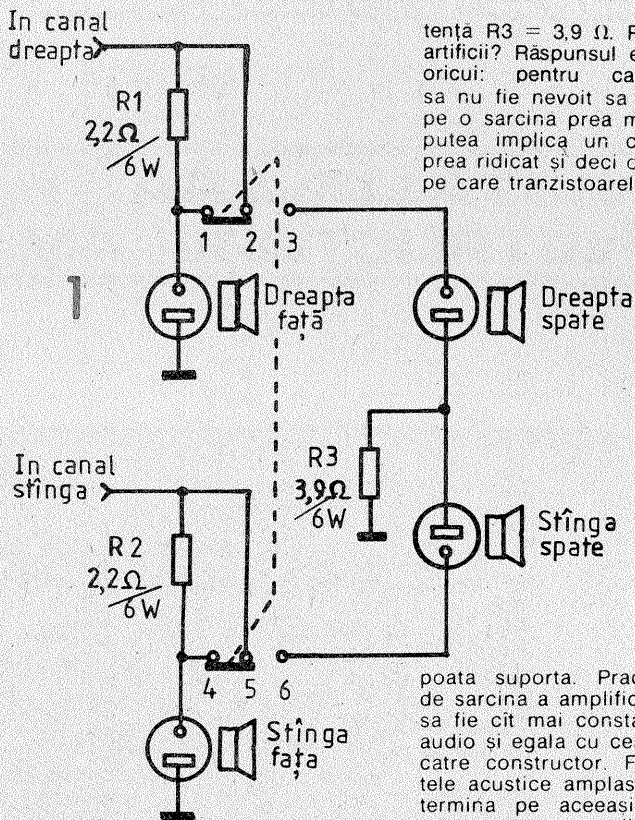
In canal dreapta

R1
2,2Ω
6W

1 2 3

1

Dreapta față

Dreapta spate

R3
3,9Ω
6W

In canal stînga

R2
2,2Ω
6W

Stînga spate

4 5 6

Stînga față

tență R3 = 3,9 Ω. F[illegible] artificii? Răspunsul e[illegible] oricui: pentru ca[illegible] sa nu fie nevoit sa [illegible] pe o sarcina prea m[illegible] putea implica un c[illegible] prea ridicat și deci c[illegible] pe care tranzistoarel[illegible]

poata suporta. Prac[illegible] de sarcina a amplific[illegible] sa fie cît mai consta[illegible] audio și egala cu ce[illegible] catre constructor. F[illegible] tele acustice amplas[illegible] termina pe aceeași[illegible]